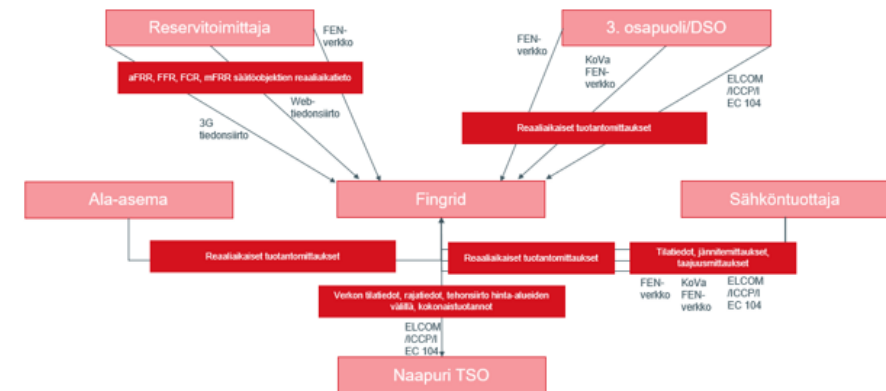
Reservitoimittaja

FEN-verkko

aFRR, FFR, FCR, mFRR säätöobjektien reaaliaikatieto

Web-tiedonsiirto

3G tiedonsiirto

3. osapuoli/DSO

FEN-verkko

KoVa FEN-verkko

ELCOM /ICCP/I EC 104

Reaaliaikaiset tuotantomittaukset

Ala-asema

Fingrid

Sähköntuottaja

Reaaliaikaiset tuotantomittaukset

Reaaliaikaiset tuotantomittaukset

Tilatiedot, jännitemittaukset, taajuusmittaukset

FEN-verkko

KoVa FEN-verkko

ELCOM /ICCP/I EC 104

Verkon tilatiedot, rajatiedot, tehonsiirto hinta-alueiden välillä, kokonaistuotannot

ELCOM /ICCP/I EC 104

Naapuri TSO